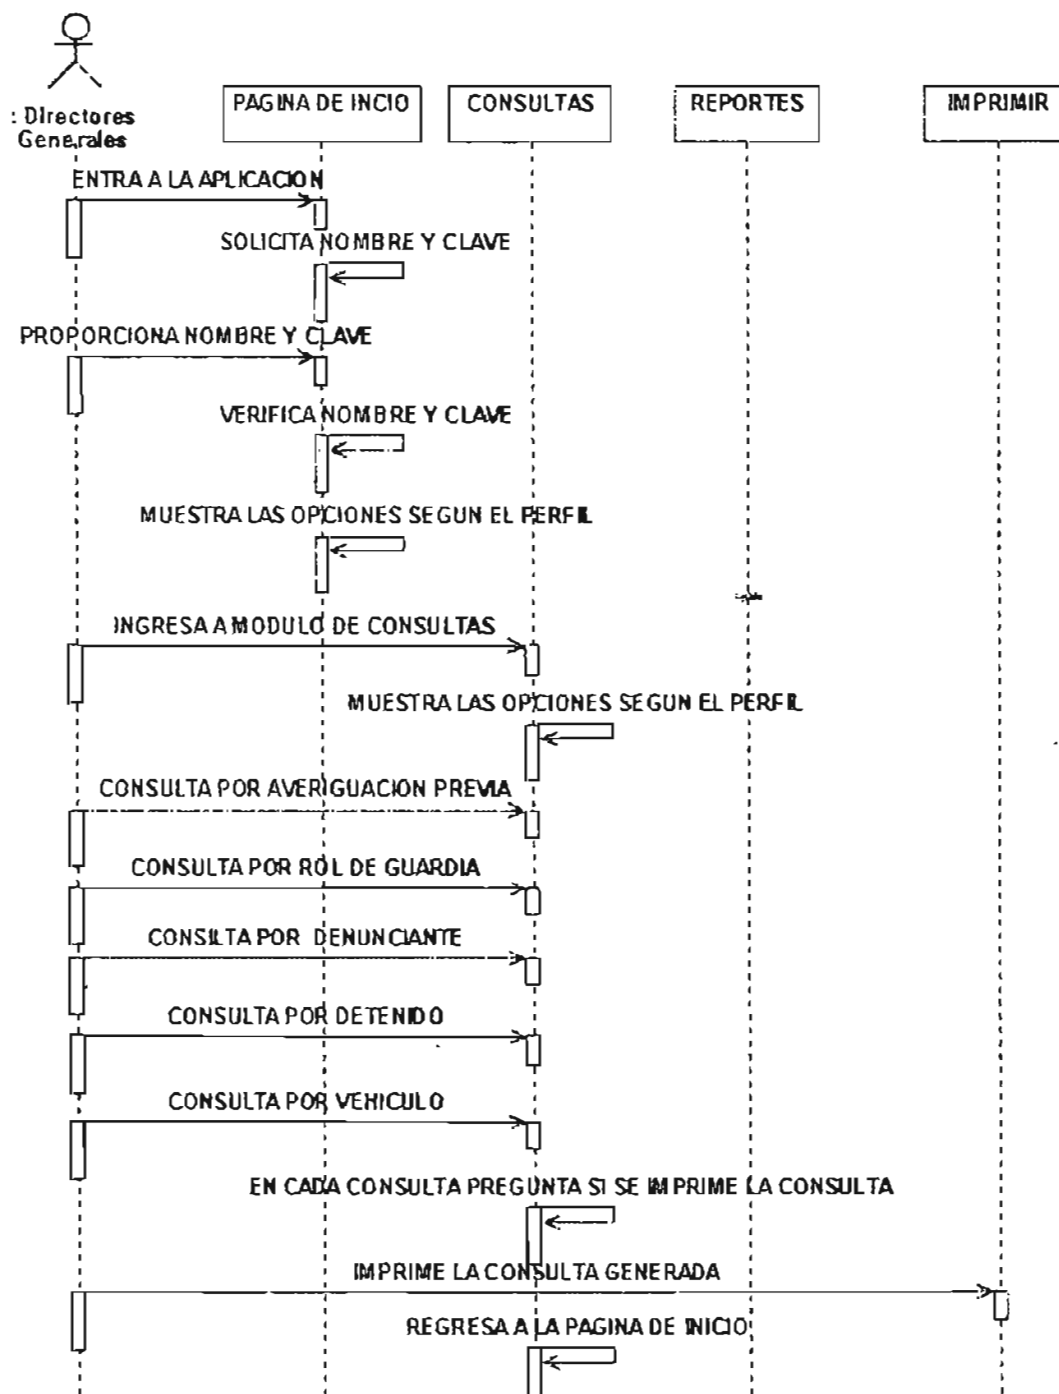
: Directores Generales

PAGINA DE INCIO

CONSULTAS

REPORTES

IMPRIMIR

ENTRA A LA APLICACION

SOLICITA NOMBRE Y CLAVE

PROPORCIONA NOMBRE Y CLAVE

VERIFICA NOMBRE Y CLAVE

MUESTRA LAS OPCIONES SEGUN EL PERFIL

INGRESA A MODULO DE CONSULTAS

MUESTRA LAS OPCIONES SEGUN EL PERFIL

CONSULTA POR AVERIGUACION PREVIA

CONSULTA POR ROL DE GUARDIA

CONSILTA POR DENUNCIANTE

CONSULTA POR DETENIDO

CONSULTA POR VEHICULO

EN CADA CONSULTA PREGUNTA SI SE IMPRIME LA CONSULTA

IMPRIME LA CONSULTA GENERADA

REGRESA A LA PAGINA DE INICIO